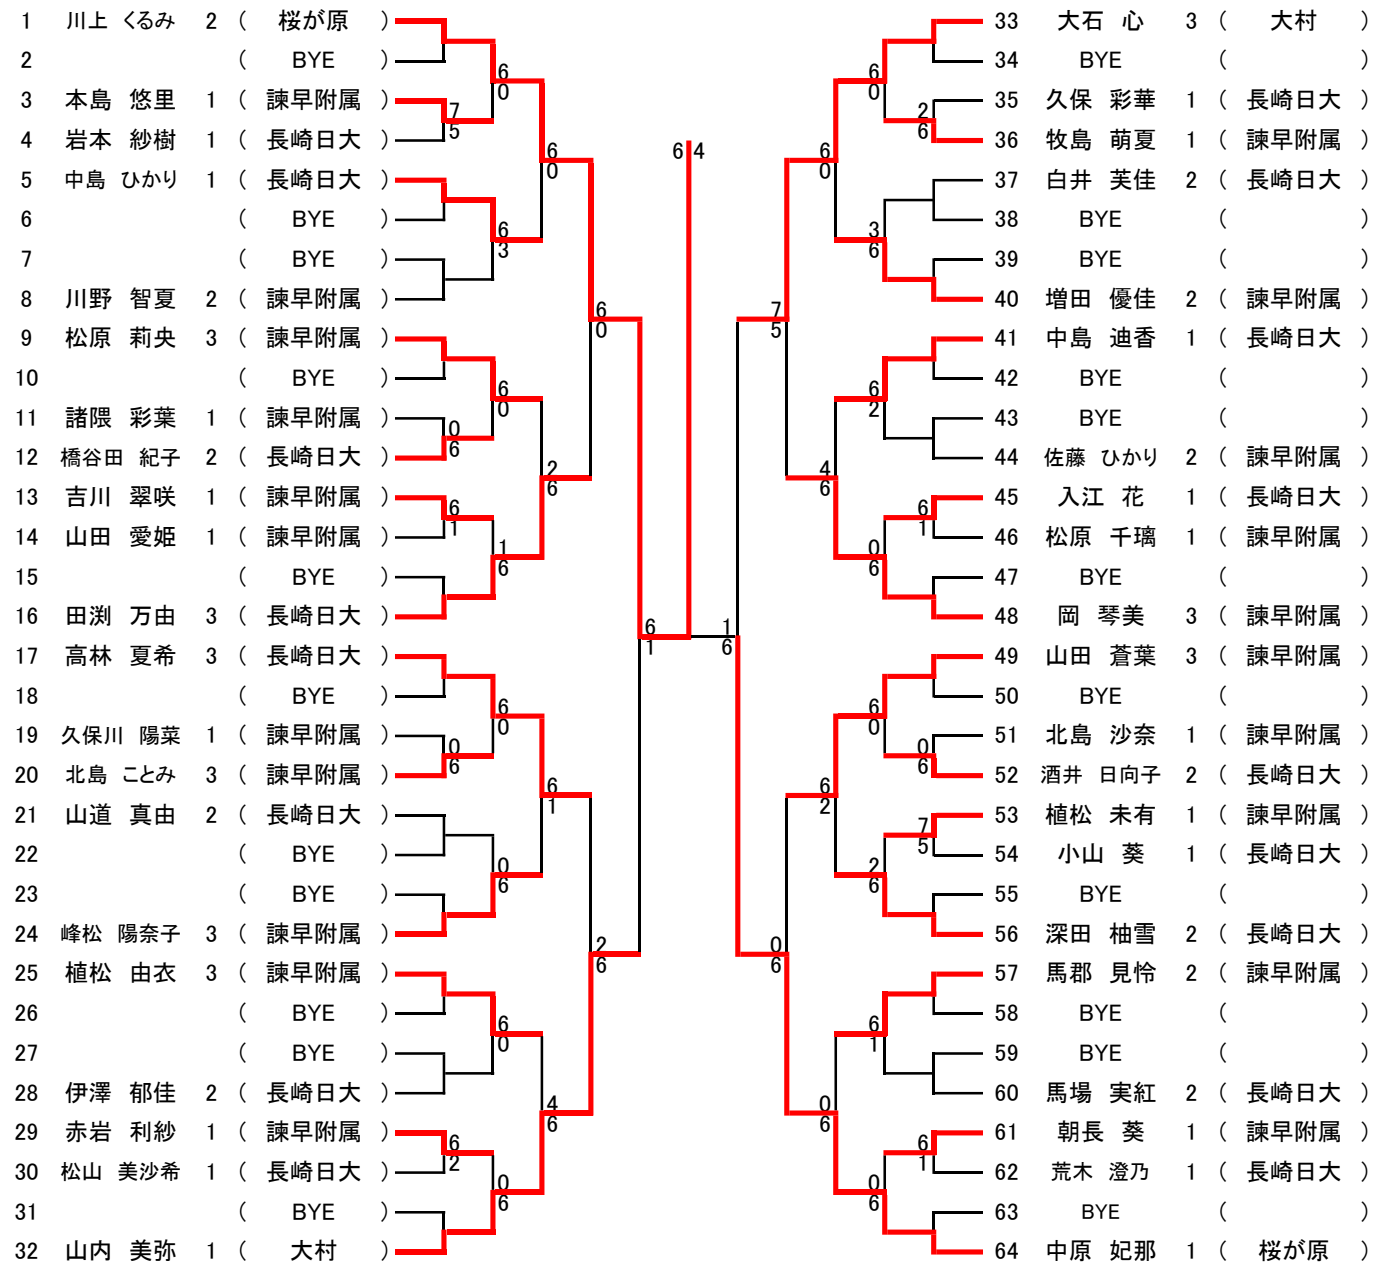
| No. | 氏名 | 学年 | 所属 |
|---|---|---|---|
| 1 | 川上　くるみ | 2 | ( 桜が原 ) |
| 2 | | | ( BYE ) |
| 3 | 本島　悠里 | 1 | ( 諫早附属 ) |
| 4 | 岩本　紗樹 | 1 | ( 長崎日大 ) |
| 5 | 中島　ひかり | 1 | ( 長崎日大 ) |
| 6 | | | ( BYE ) |
| 7 | | | ( BYE ) |
| 8 | 川野　智夏 | 2 | ( 諫早附属 ) |
| 9 | 松原　莉央 | 3 | ( 諫早附属 ) |
| 10 | | | ( BYE ) |
| 11 | 諸隈　彩葉 | 1 | ( 諫早附属 ) |
| 12 | 橋谷田　紀子 | 2 | ( 長崎日大 ) |
| 13 | 吉川　翠咲 | 1 | ( 諫早附属 ) |
| 14 | 山田　愛姫 | 1 | ( 諫早附属 ) |
| 15 | | | ( BYE ) |
| 16 | 田渕　万由 | 3 | ( 長崎日大 ) |
| 17 | 高林　夏希 | 3 | ( 長崎日大 ) |
| 18 | | | ( BYE ) |
| 19 | 久保川　陽菜 | 1 | ( 諫早附属 ) |
| 20 | 北島　ことみ | 3 | ( 諫早附属 ) |
| 21 | 山道　真由 | 2 | ( 長崎日大 ) |
| 22 | | | ( BYE ) |
| 23 | | | ( BYE ) |
| 24 | 峰松　陽奈子 | 3 | ( 諫早附属 ) |
| 25 | 植松　由衣 | 3 | ( 諫早附属 ) |
| 26 | | | ( BYE ) |
| 27 | | | ( BYE ) |
| 28 | 伊澤　郁佳 | 2 | ( 長崎日大 ) |
| 29 | 赤岩　利紗 | 1 | ( 諫早附属 ) |
| 30 | 松山　美沙希 | 1 | ( 長崎日大 ) |
| 31 | | | ( BYE ) |
| 32 | 山内　美弥 | 1 | ( 大村 ) |

| No. | 氏名 | 学年 | 所属 |
|---|---|---|---|
| 33 | 大石　心 | 3 | ( 大村 ) |
| 34 | BYE | | ( ) |
| 35 | 久保　彩華 | 1 | ( 長崎日大 ) |
| 36 | 牧島　萌夏 | 1 | ( 諫早附属 ) |
| 37 | 白井　芙佳 | 2 | ( 長崎日大 ) |
| 38 | BYE | | ( ) |
| 39 | BYE | | ( ) |
| 40 | 増田　優佳 | 2 | ( 諫早附属 ) |
| 41 | 中島　迪香 | 1 | ( 長崎日大 ) |
| 42 | BYE | | ( ) |
| 43 | BYE | | ( ) |
| 44 | 佐藤　ひかり | 2 | ( 諫早附属 ) |
| 45 | 入江　花 | 1 | ( 長崎日大 ) |
| 46 | 松原　千璃 | 1 | ( 諫早附属 ) |
| 47 | BYE | | ( ) |
| 48 | 岡　琴美 | 3 | ( 諫早附属 ) |
| 49 | 山田　蒼葉 | 3 | ( 諫早附属 ) |
| 50 | BYE | | ( ) |
| 51 | 北島　沙奈 | 1 | ( 諫早附属 ) |
| 52 | 酒井　日向子 | 2 | ( 長崎日大 ) |
| 53 | 植松　未有 | 1 | ( 諫早附属 ) |
| 54 | 小山　葵 | 1 | ( 長崎日大 ) |
| 55 | BYE | | ( ) |
| 56 | 深田　柚雪 | 2 | ( 長崎日大 ) |
| 57 | 馬郡　見怜 | 2 | ( 諫早附属 ) |
| 58 | BYE | | ( ) |
| 59 | BYE | | ( ) |
| 60 | 馬場　実紅 | 2 | ( 長崎日大 ) |
| 61 | 朝長　葵 | 1 | ( 諫早附属 ) |
| 62 | 荒木　澄乃 | 1 | ( 長崎日大 ) |
| 63 | BYE | | ( ) |
| 64 | 中原　妃那 | 1 | ( 桜が原 ) |

6 0 7 5 6 0 6 3 6 0 0 6 6 1 1 6 6 0 6 0 2 6 6 0 6 0 0 6 0 6 6 1 6 0 6 2 0 6 4 6 2 6 6 1

6 4

1 6

6 0 2 6 6 0 3 6 7 5 6 2 6 1 0 6 4 6 6 0 0 6 7 5 2 6 6 2 0 6 6 1 6 1 0 6 0 6